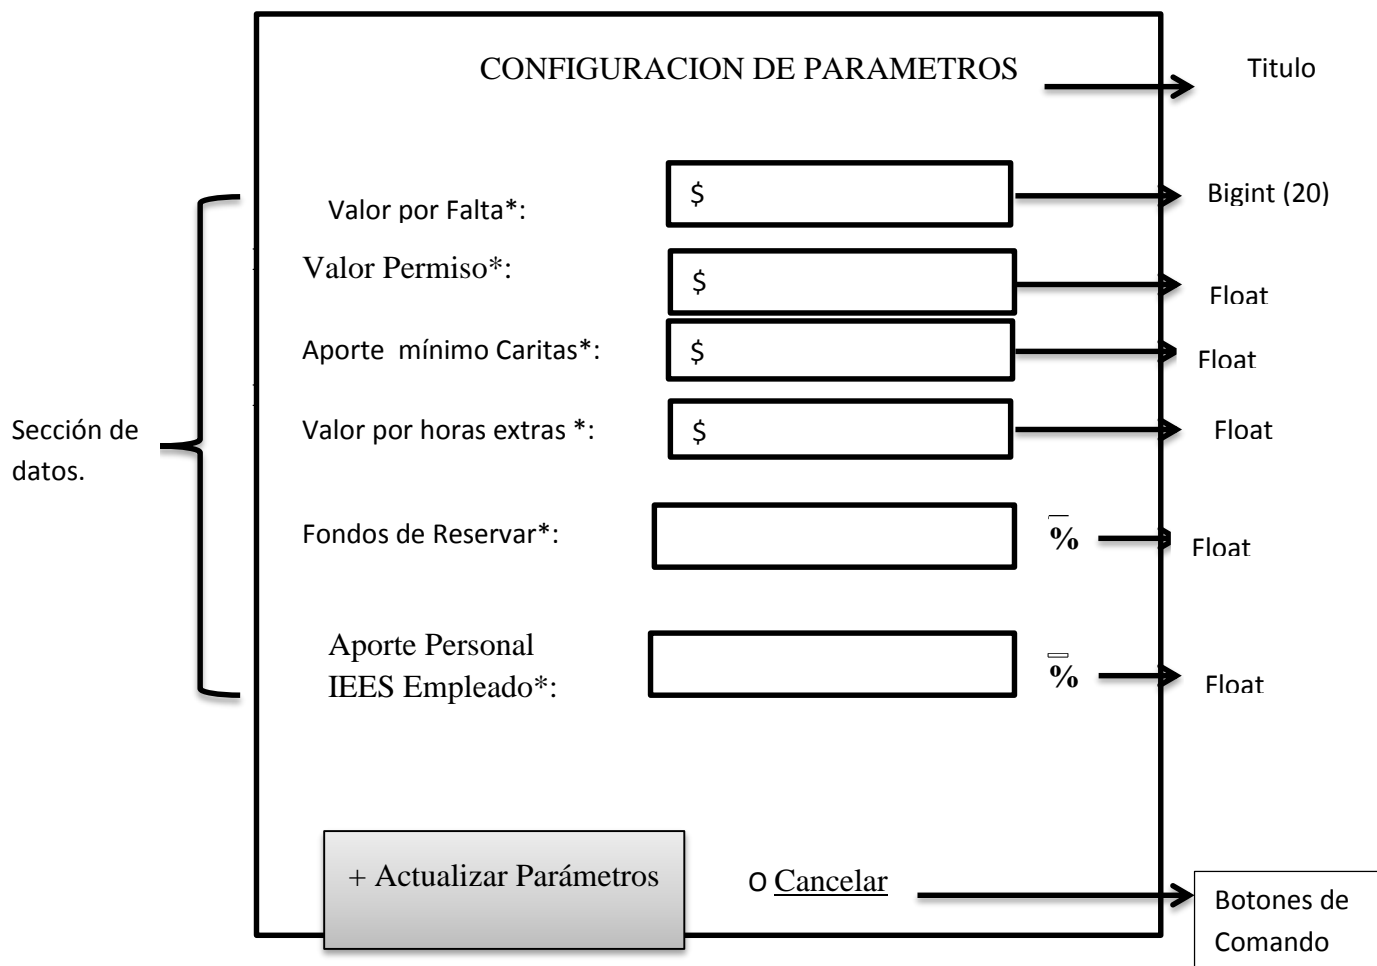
CONFIGURACION DE PARAMETROS

Titulo

Sección de datos.

Valor por Falta*: $ Bigint (20)

Valor Permiso*: $ Float

Aporte mínimo Caritas*: $ Float

Valor por horas extras *: $ Float

Fondos de Reservar*: % Float

Aporte Personal IEES Empleado*: % Float

+ Actualizar Parámetros

o Cancelar

Botones de Comando